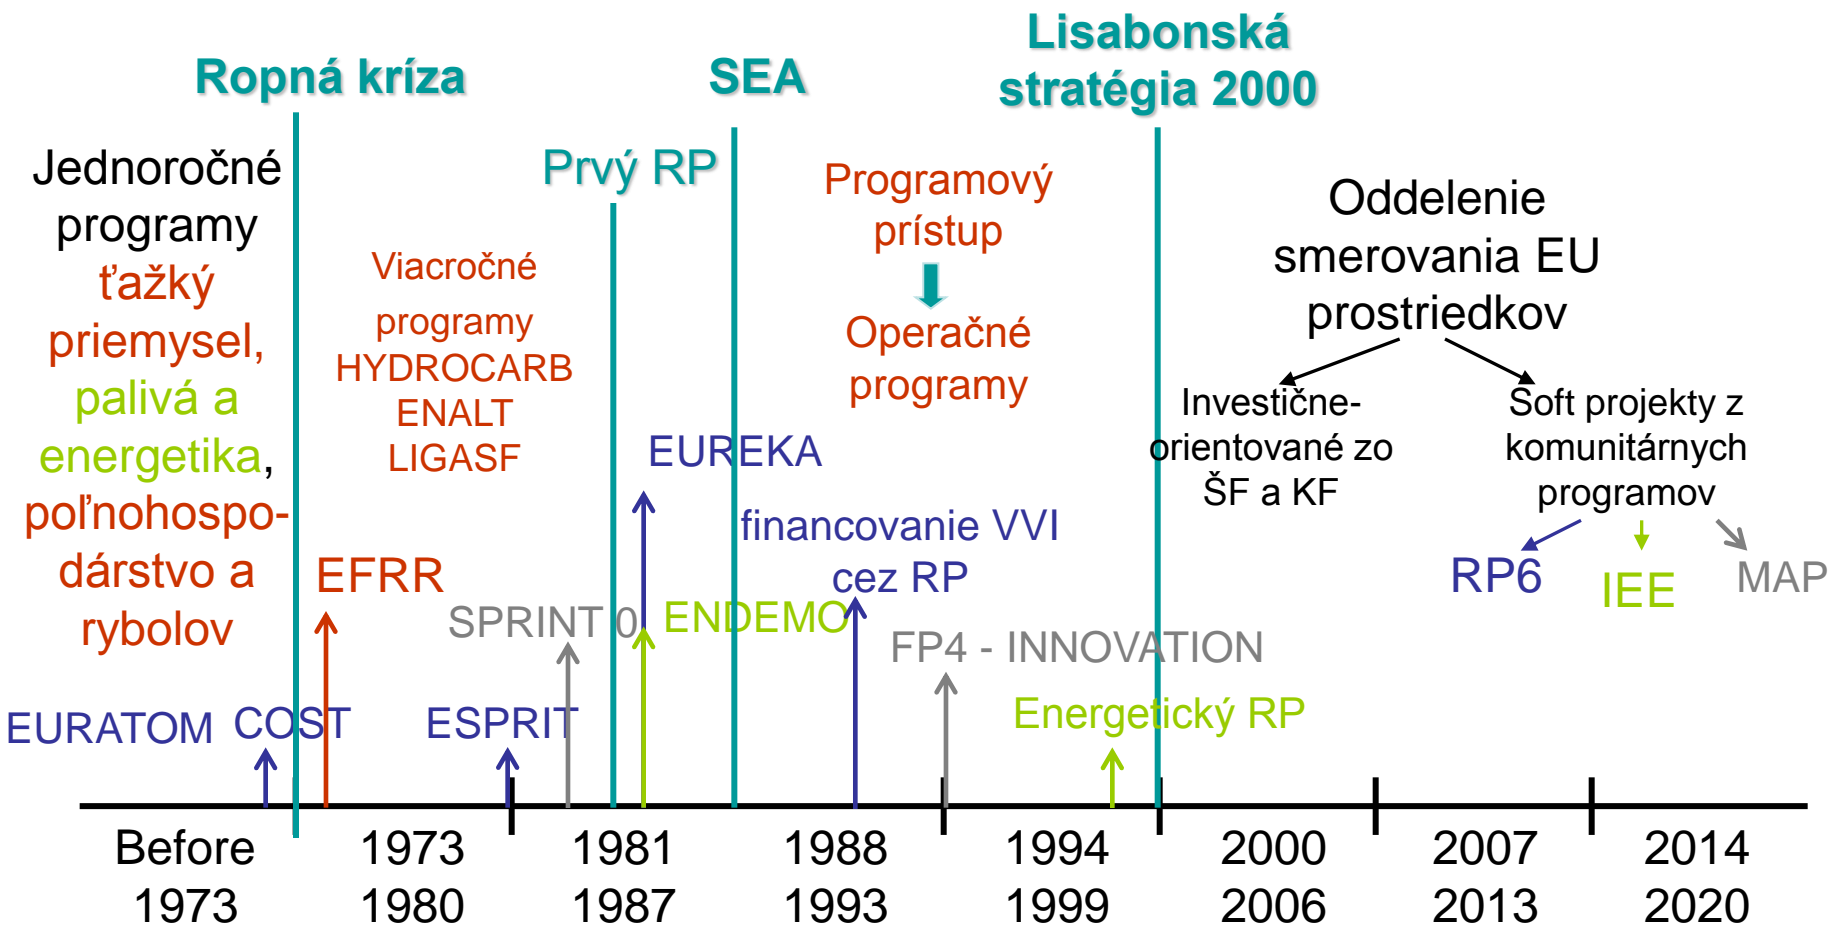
Ropná kríza

SEA

Lisabonská stratégia 2000

Jednoročné programy ťažký priemysel, palivá a energetika, poľnohospodárstvo a rybolov

Viacročné programy HYDROCARB ENALT LIGASF

Prvý RP

Programový prístup

Operačné programy

Oddelenie smerovania EU prostriedkov

Investične-orientované zo ŠF a KF

Soft projekty z komunitárnych programov

EUREKA

financovanie VVI cez RP

RP6

IEE

MAP

EFRR

SPRINT 0

ENDEMO

FP4 - INNOVATION

Energetický RP

EURATOM

COST

ESPRIT

Before 1973

1973 1980

1981 1987

1988 1993

1994 1999

2000 2006

2007 2013

2014 2020